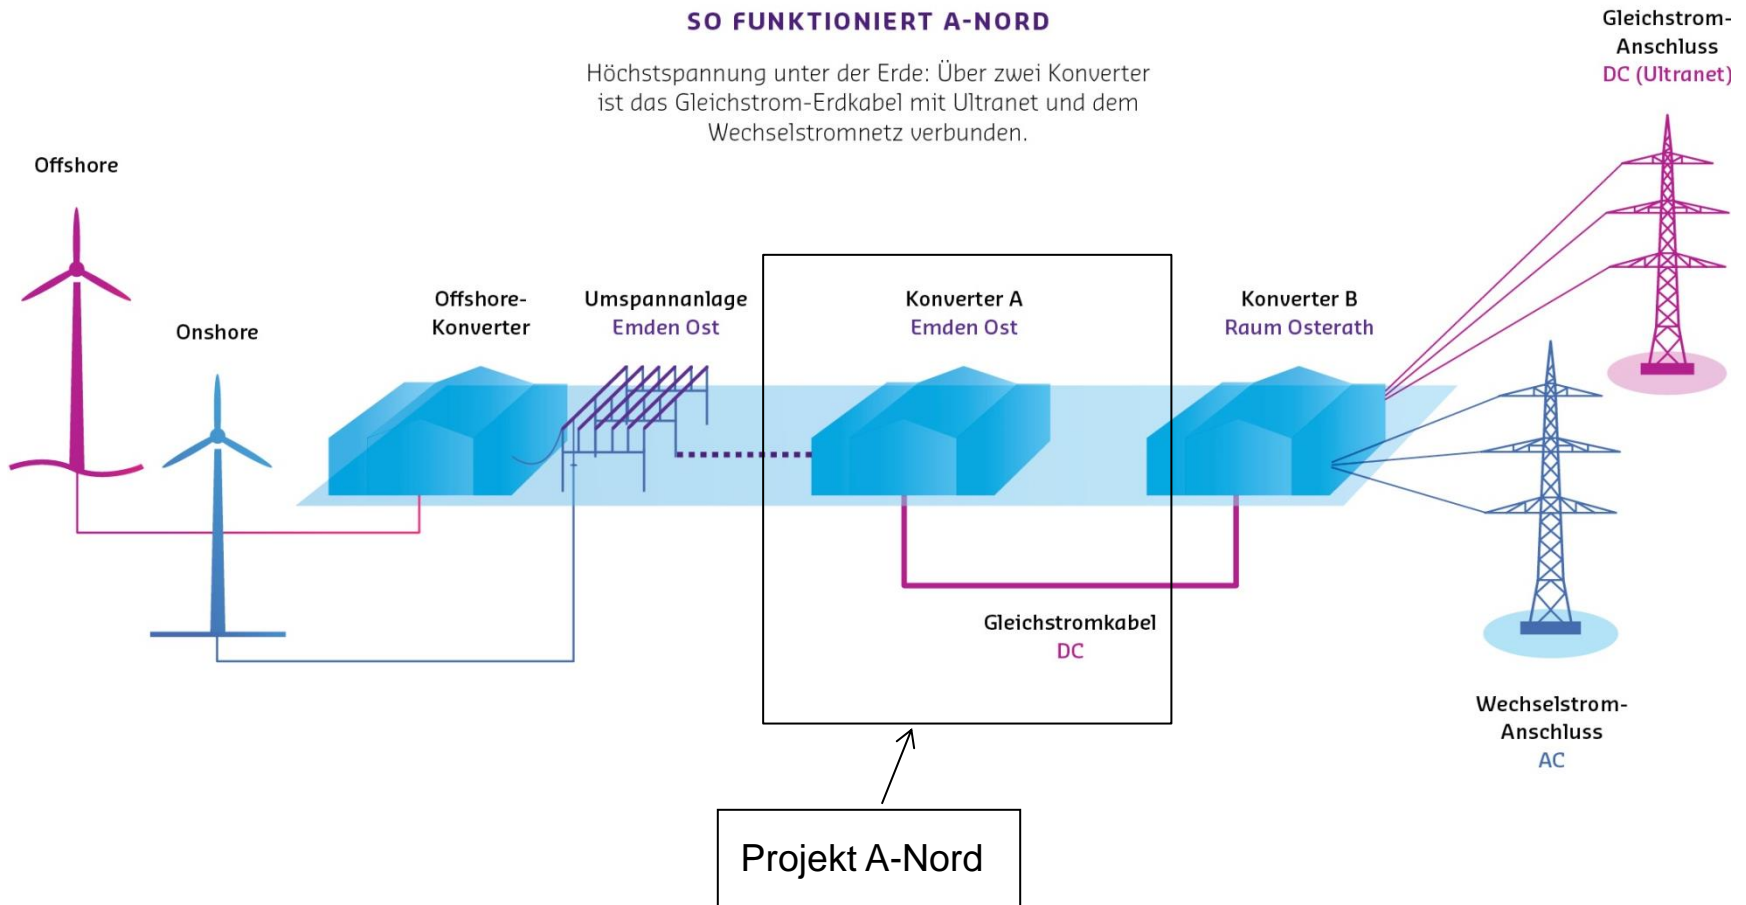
SO FUNKTIONIERT A-NORD

Höchstspannung unter der Erde: Über zwei Konverter ist das Gleichstrom-Erdkabel mit Ultranet und dem Wechselstromnetz verbunden.

Gleichstrom-Anschluss
DC (Ultranet)

Offshore

Onshore

Offshore-Konverter

Umspannanlage
Emden Ost

Konverter A
Emden Ost

Konverter B
Raum Osterath

Gleichstromkabel
DC

Wechselstrom-Anschluss
AC

Projekt A-Nord